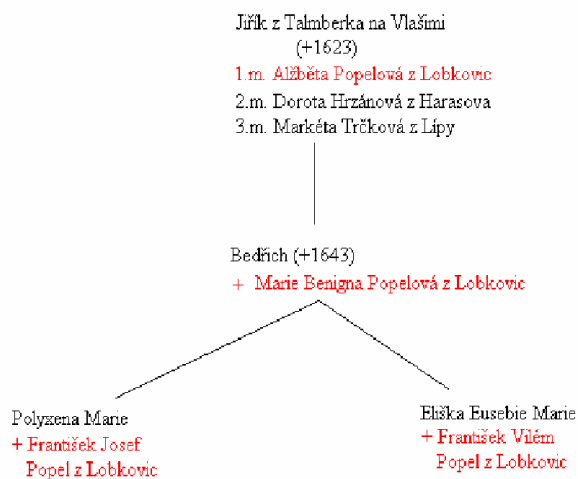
Jiřík z Talmberka na Vlašimi
(+1623)
1.m. Alžběta Popelová z Lobkovic
2.m. Dorota Hrzánová z Harasova
3.m. Markéta Trčková z Lípy

Bedřich (+1643)
+ Marie Benigna Popelová z Lobkovic

Polyxena Marie
+ František Josef Popel z Lobkovic

Eliška Eusebie Marie
+ František Vilém Popel z Lobkovic